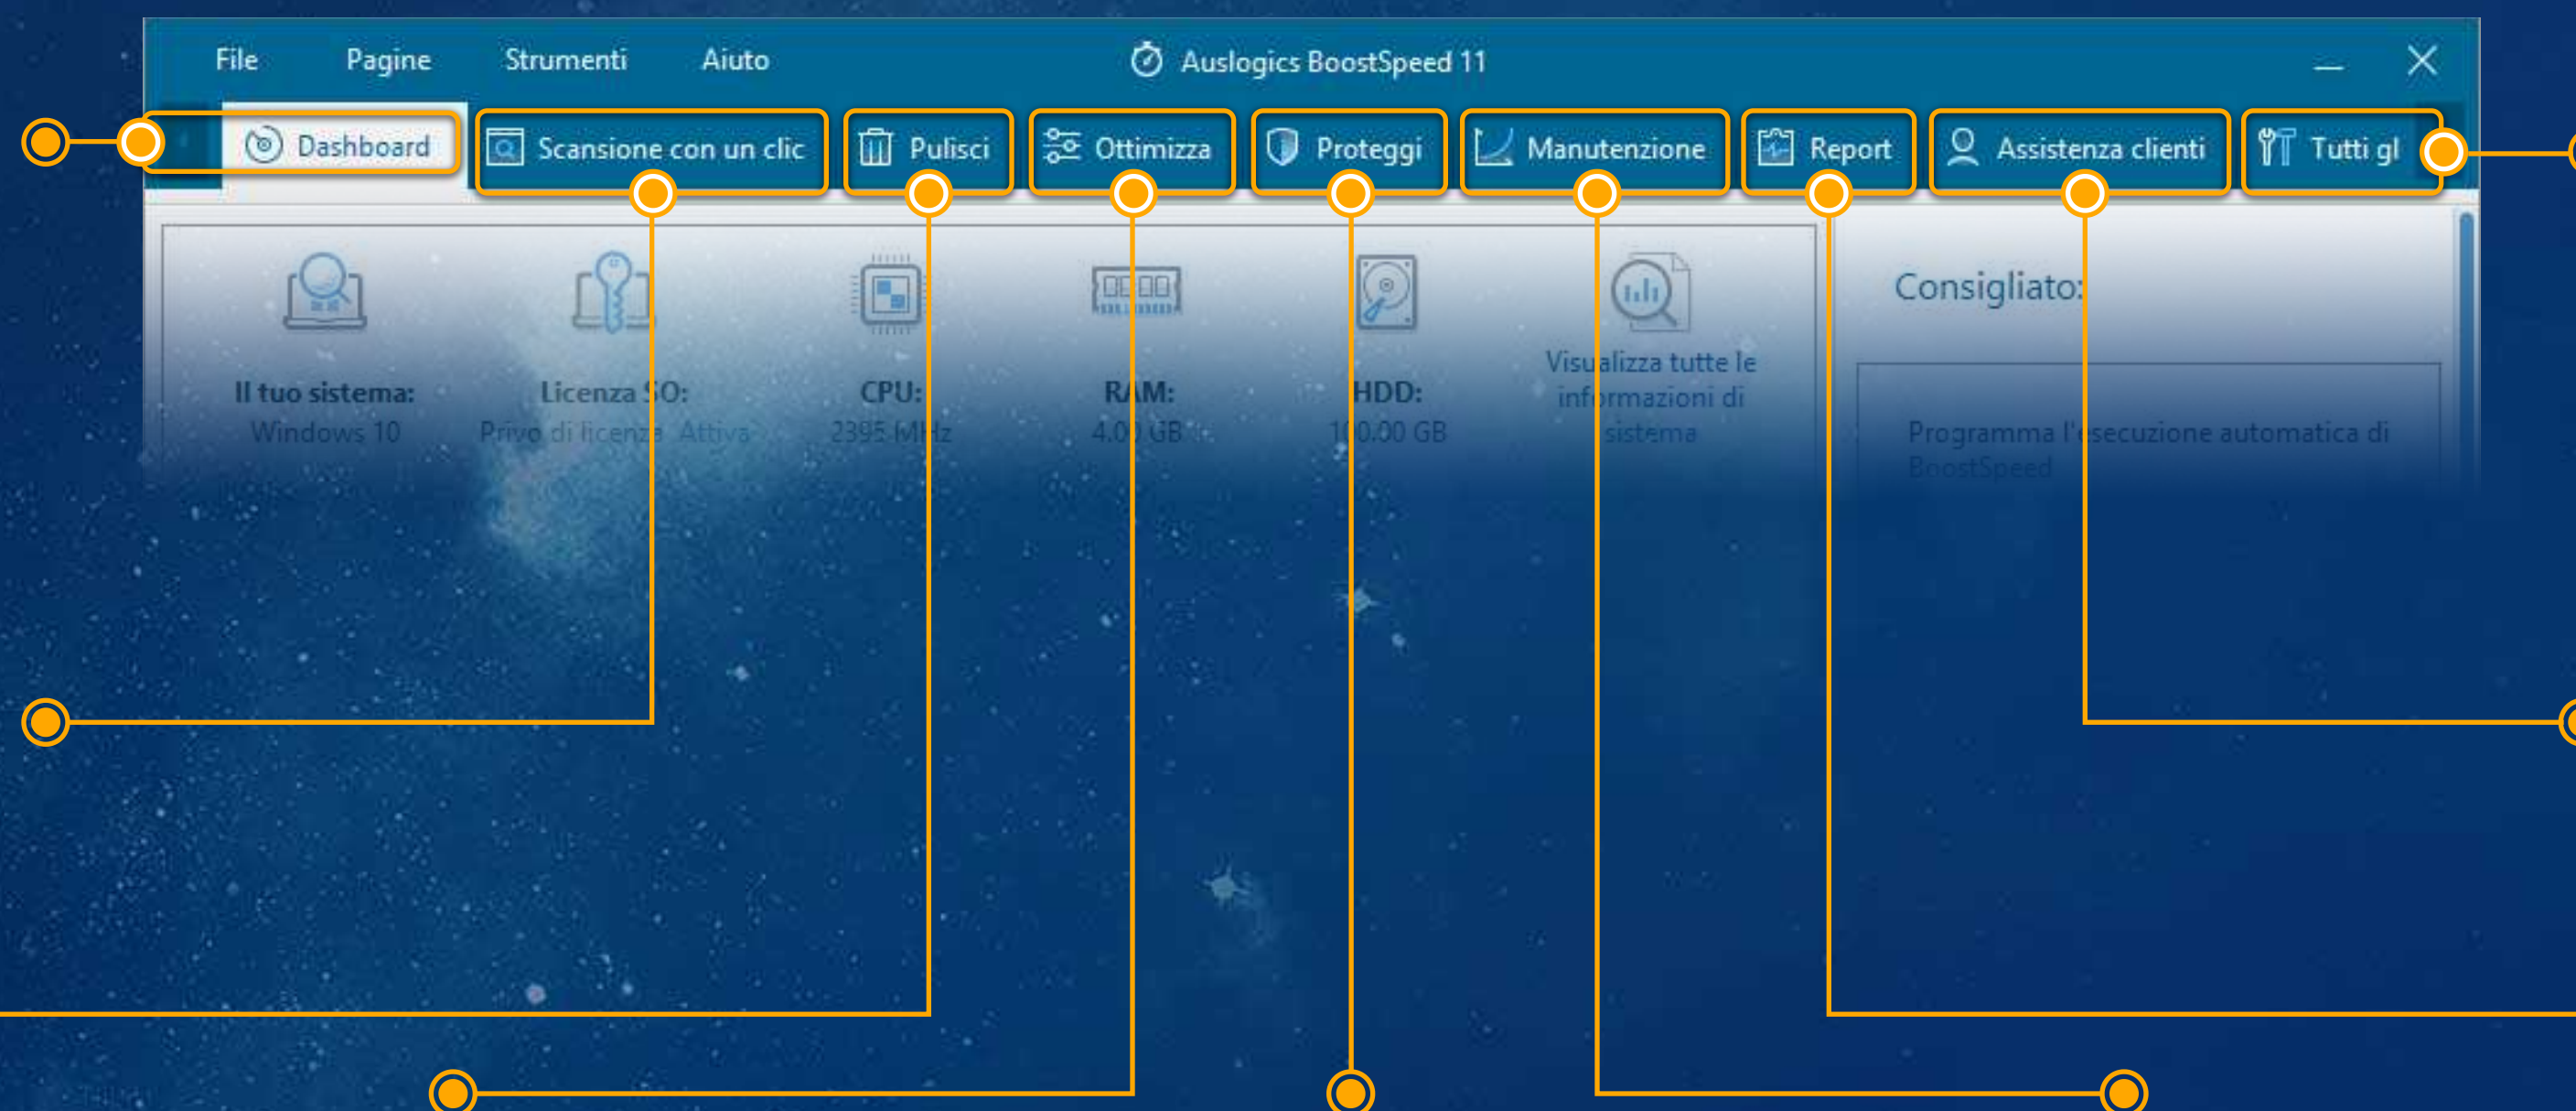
File Pagine Strumenti Aiuto

Auslogics BoostSpeed 11

Dashboard
Scansione con un clic
Pulisci
Ottimizza
Proteggi
Manutenzione
Report
Assistenza clienti
Tutti gl

Il tuo sistema:
Windows 10

Licenza SO:
Privo di licenza Attiva

CPU:
2395 MHz

RAM:
4.00 GB

HDD:
100.00 GB

Visualizza tutte le informazioni di sistema

Consigliato:

Programma l'esecuzione automatica di BoostSpeed